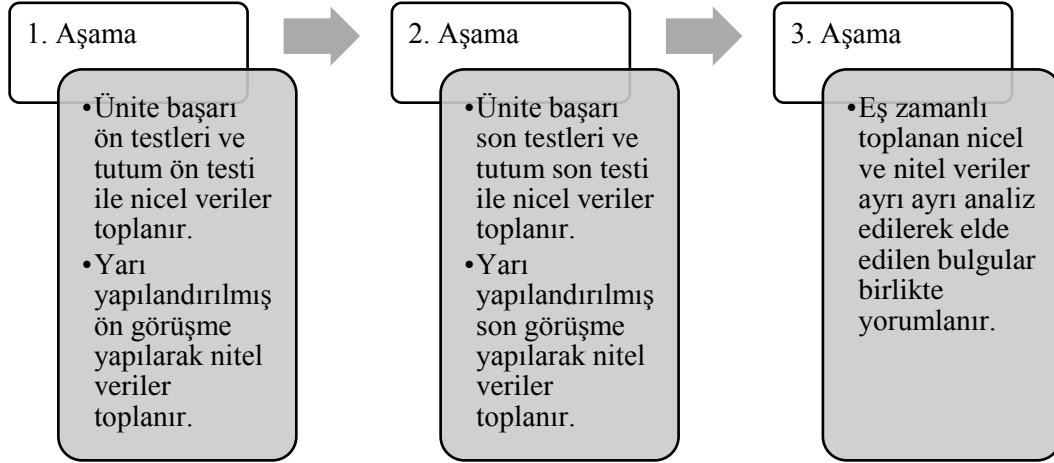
1. Aşama

• Ünite başarı ön testleri ve tutum ön testi ile nicel veriler toplanır.
• Yarı yapılandırılmış ön görüşme yapılarak nitel veriler toplanır.

2. Aşama

• Ünite başarı son testleri ve tutum son testi ile nicel veriler toplanır.
• Yarı yapılandırılmış son görüşme yapılarak nitel veriler toplanır.

3. Aşama

• Eş zamanlı toplanan nicel ve nitel veriler ayrı ayrı analiz edilerek elde edilen bulgular birlikte yorumlanır.